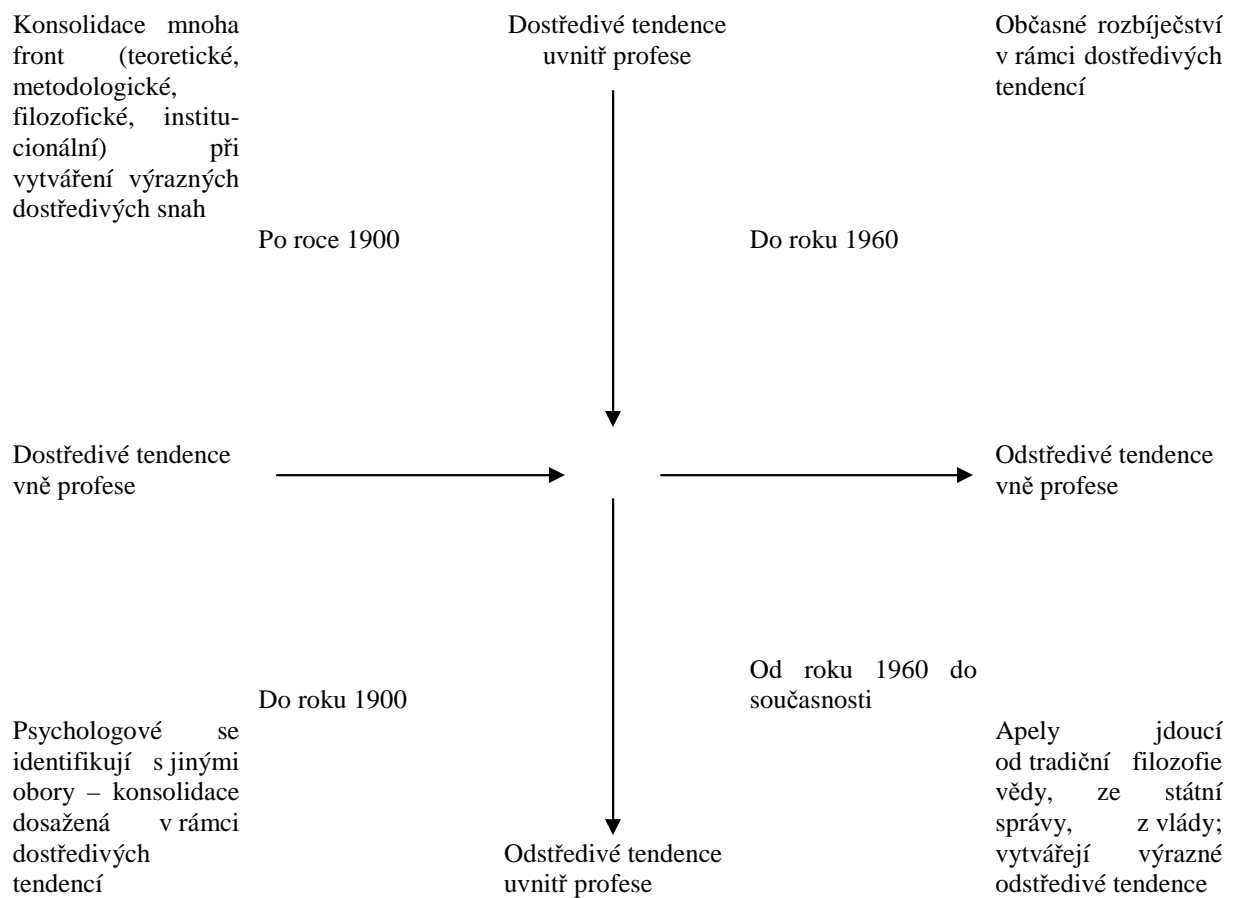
Konsolidace mnoha front (teoretické, metodologické, filozofické, institucionální) při vytváření výrazných dostředivých snah

Dostředivé tendence uvnitř profese

Občasné rozbíječství v rámci dostředivých tendencí

Po roce 1900

Do roku 1960

Dostředivé tendence vně profese

Odstředivé tendence vně profese

Od roku 1960 do současnosti

Do roku 1900

Psychologové se identifikují s jinými obory – konsolidace dosažená v rámci dostředivých tendencí

Apely jdoucí od tradiční filozofie vědy, ze státní správy, z vlády; vytvářejí výrazné odstředivé tendence

Odstředivé tendence uvnitř profese